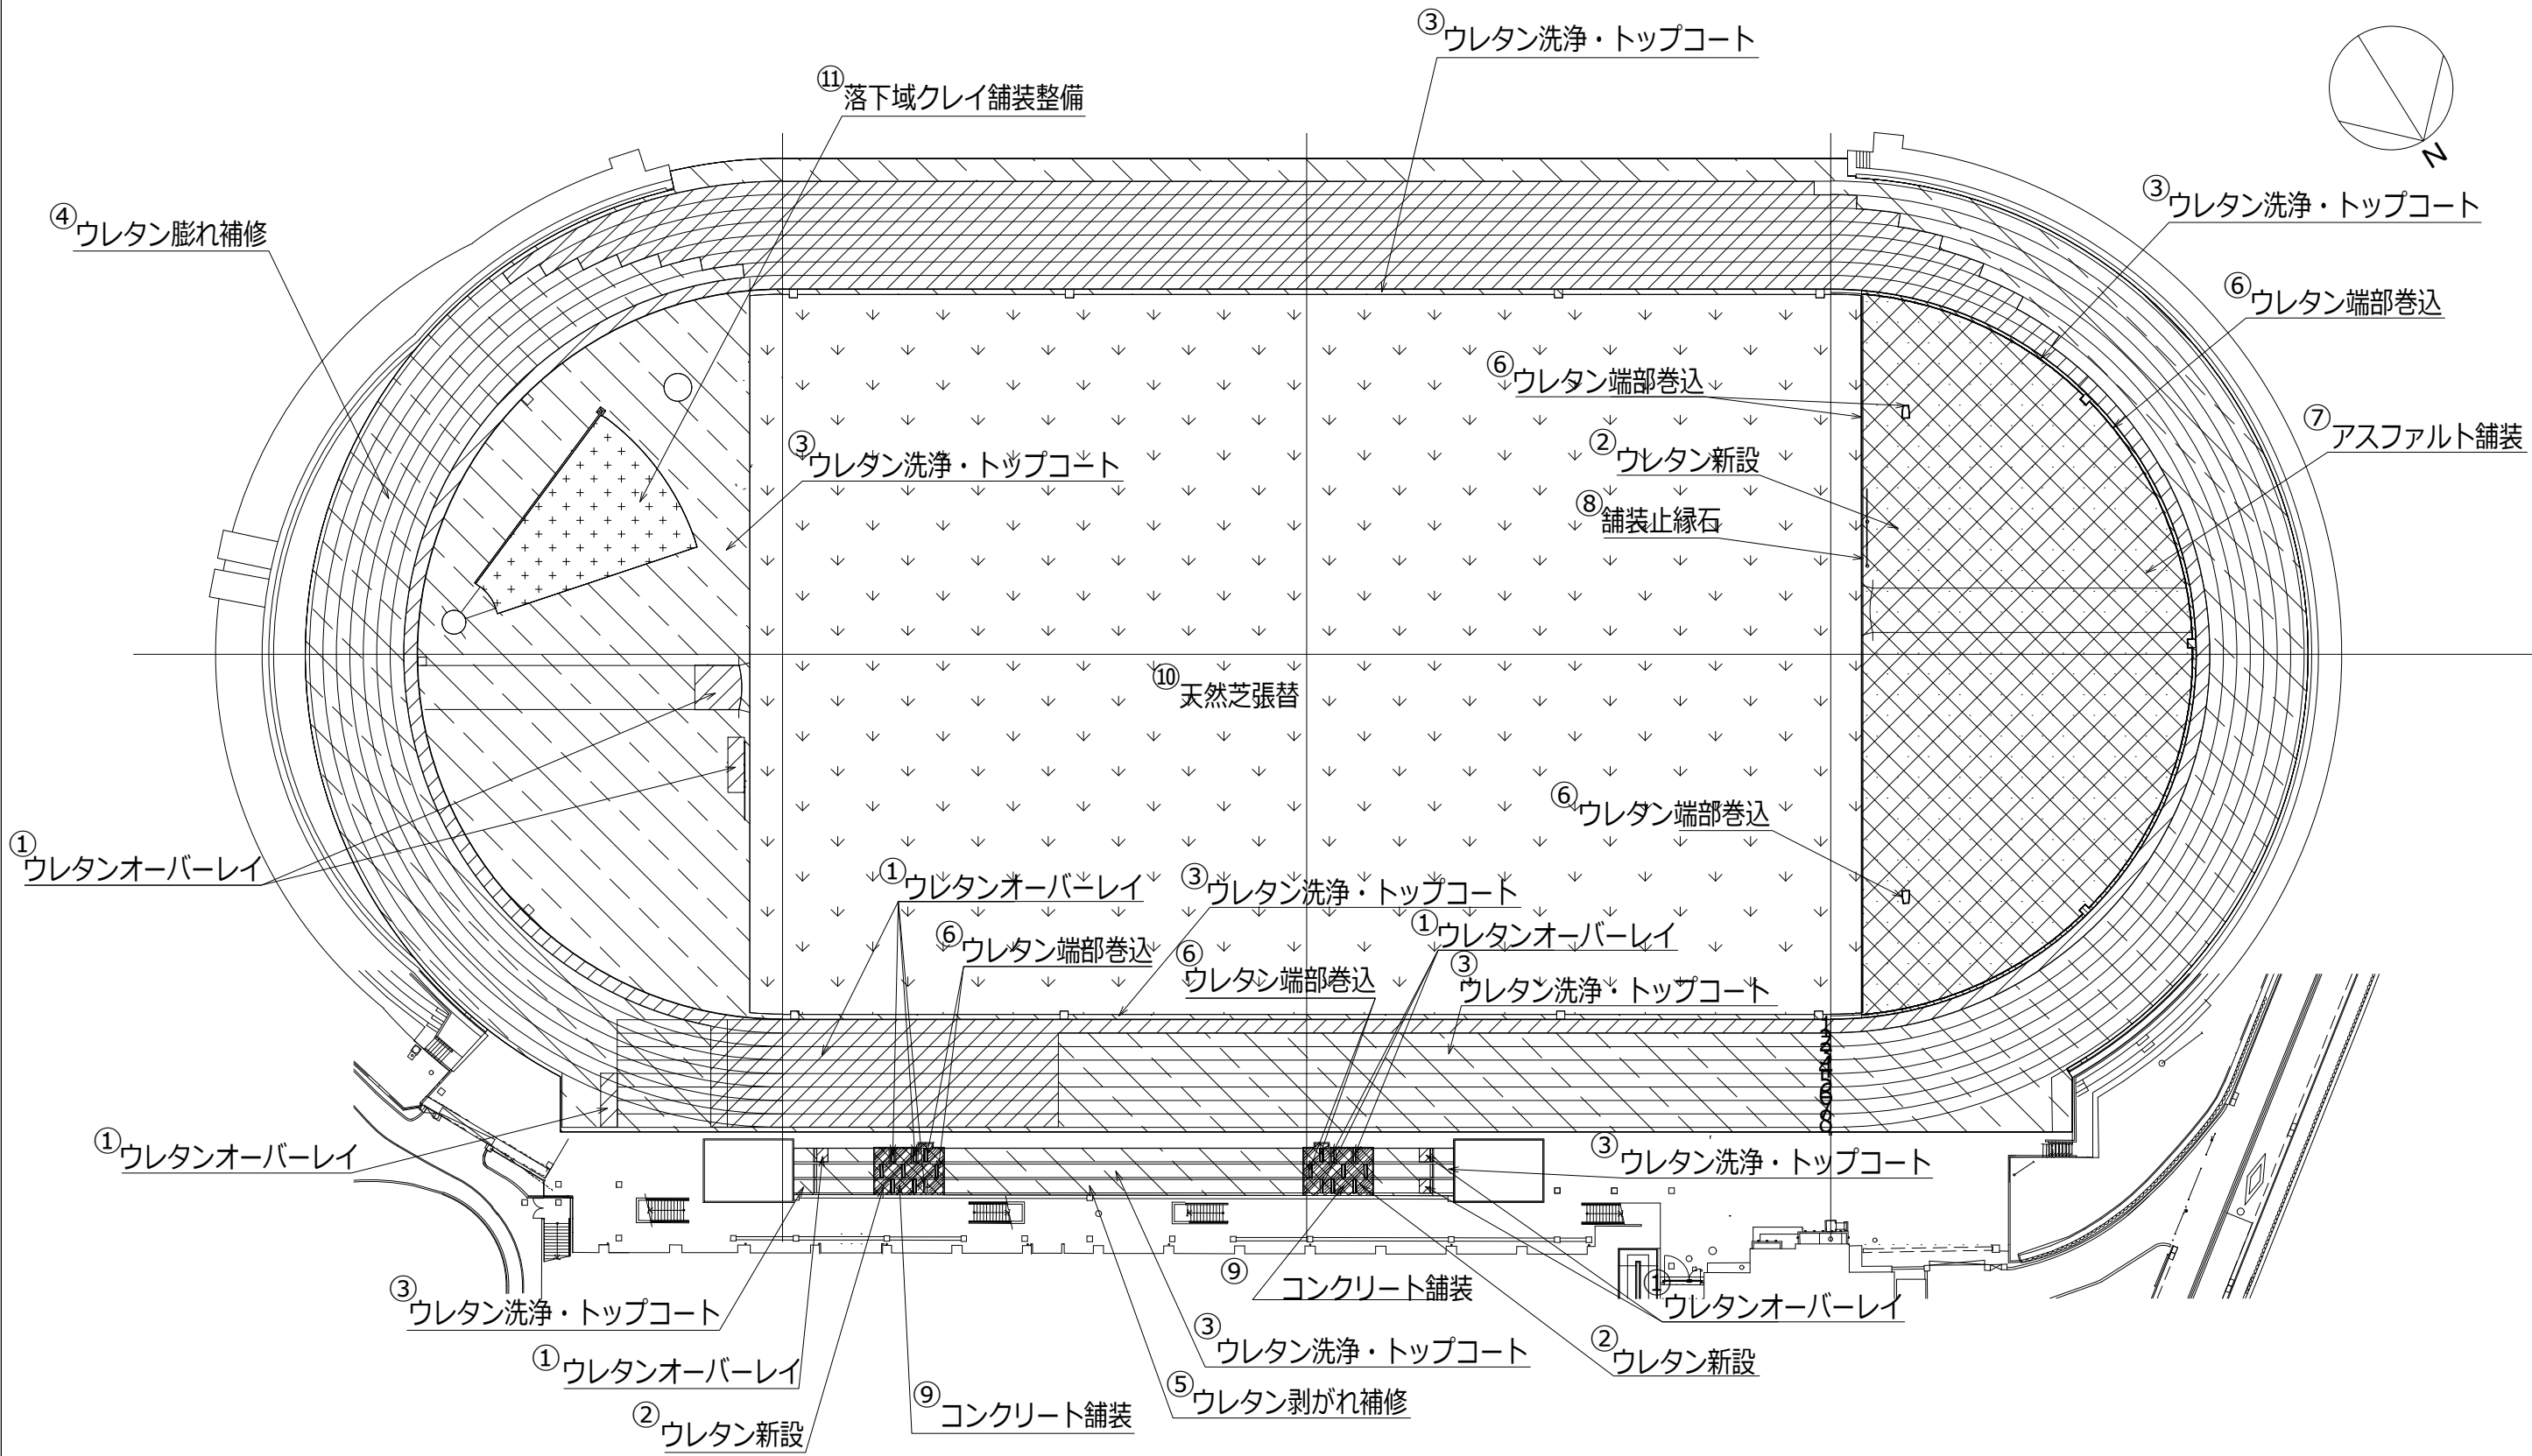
③ウレタン洗浄・トップコート

⑪落下域クレイ舗装整備

N

③ウレタン洗浄・トップコート

④ウレタン膨れ補修

⑥ウレタン端部巻込

⑥ウレタン端部巻込

⑦アスファルト舗装

③ウレタン洗浄・トップコート

②ウレタン新設

⑧舗装止縁石

⑩天然芝張替

⑥ウレタン端部巻込

①ウレタンオーバーレイ

①ウレタンオーバーレイ

③ウレタン洗浄・トップコート

⑥ウレタン端部巻込

⑥ウレタン端部巻込

①ウレタンオーバーレイ

③ウレタン洗浄・トップコート

①ウレタンオーバーレイ

③ウレタン洗浄・トップコート

⑨コンクリート舗装

①ウレタンオーバーレイ

③ウレタン洗浄・トップコート

①ウレタンオーバーレイ

③ウレタン洗浄・トップコート

②ウレタン新設

⑤ウレタン剥がれ補修

⑨コンクリート舗装

②ウレタン新設